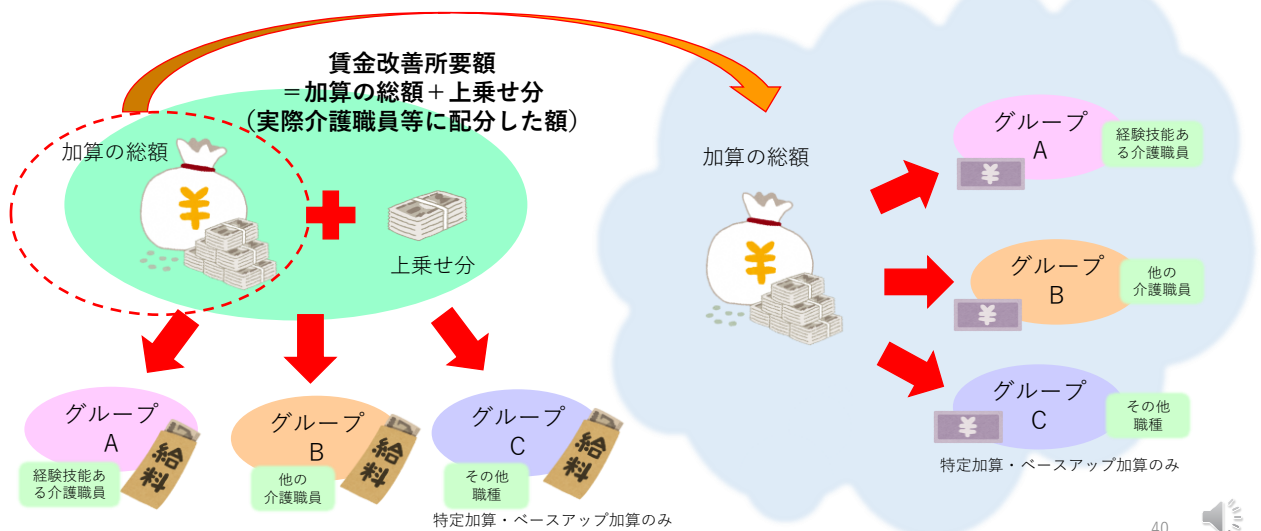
賃金改善所要額
＝加算の総額＋上乗せ分
（実際介護職員等に配分した額）

加算の総額

上乗せ分

グループ
A
給料
経験技能ある介護職員

グループ
B
給料
他の介護職員

グループ
C
給料
その他職種
特定加算・ベースアップ加算のみ

加算の総額

グループ
A
経験技能ある介護職員

グループ
B
他の介護職員

グループ
C
その他職種
特定加算・ベースアップ加算のみ

40